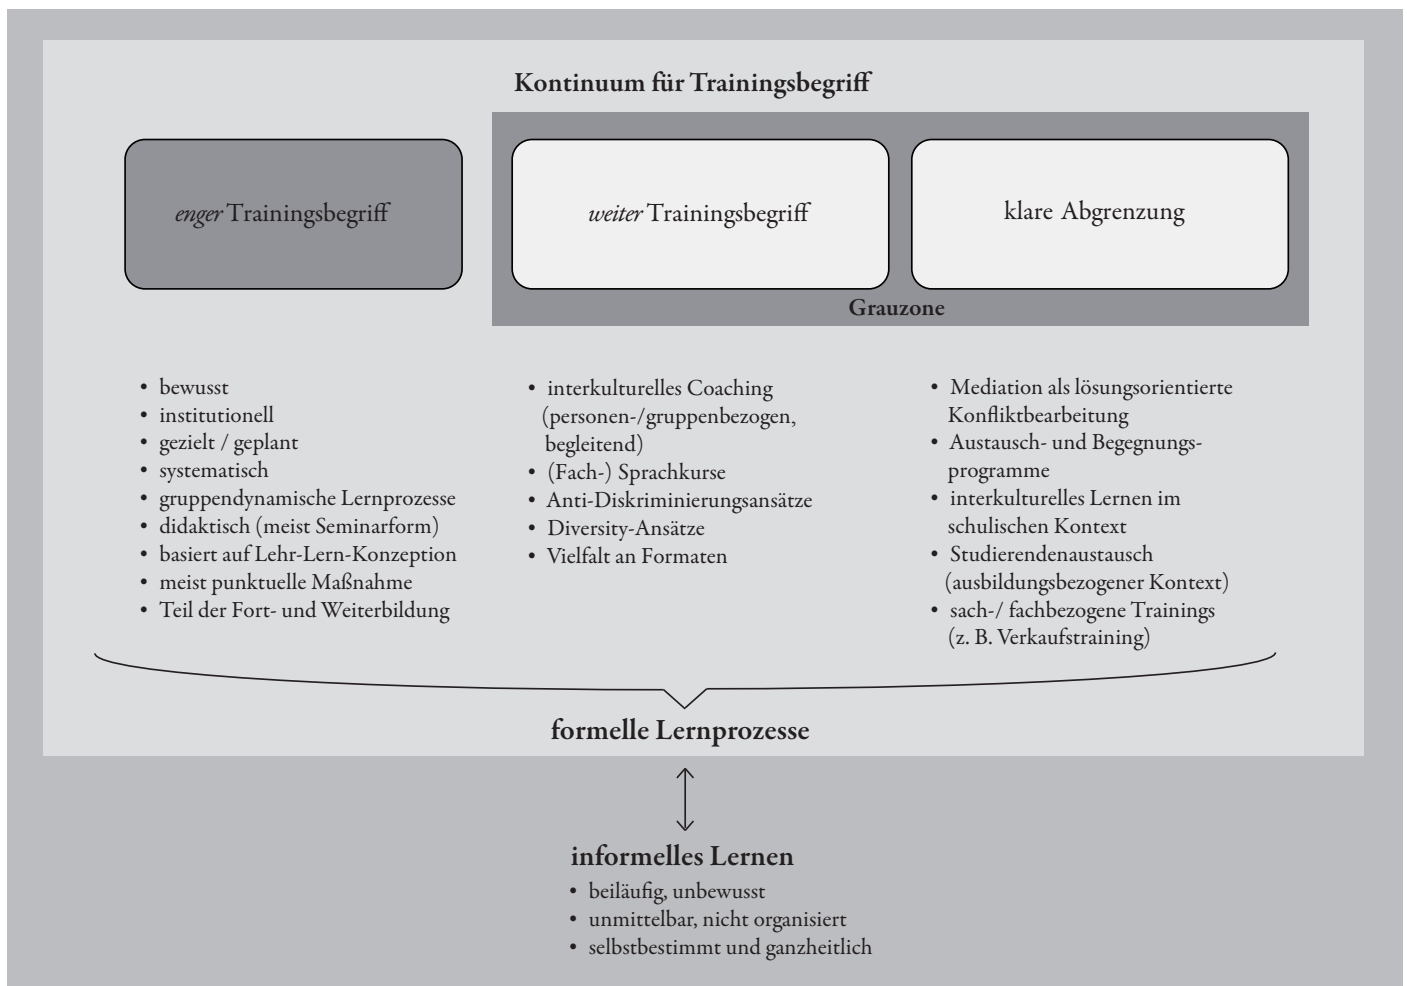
Kontinuum für Trainingsbegriff

*enger* Trainingsbegriff

*weiter* Trainingsbegriff

klare Abgrenzung

Grauzone

- bewusst
- institutionell
- gezielt / geplant
- systematisch
- gruppendynamische Lernprozesse
- didaktisch (meist Seminarform)
- basiert auf Lehr-Lern-Konzeption
- meist punktuelle Maßnahme
- Teil der Fort- und Weiterbildung

- interkulturelles Coaching (personen-/gruppenbezogen, begleitend)
- (Fach-) Sprachkurse
- Anti-Diskriminierungsansätze
- Diversity-Ansätze
- Vielfalt an Formaten

- Mediation als lösungsorientierte Konfliktbearbeitung
- Austausch- und Begegnungsprogramme
- interkulturelles Lernen im schulischen Kontext
- Studierendenaustausch (ausbildungsbezogener Kontext)
- sach-/ fachbezogene Trainings (z. B. Verkaufstraining)

formelle Lernprozesse

informelles Lernen
- beiläufig, unbewusst
- unmittelbar, nicht organisiert
- selbstbestimmt und ganzheitlich